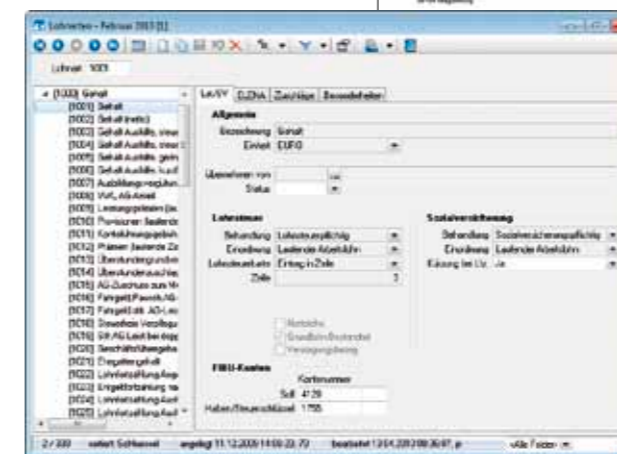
Lohnarten - Februar 2013 [1]

Lohnart 1001

[1000] Gehalt
[1001] Gehalt
[1002] Gehalt (netto)
[1003] Gehalt Aushilfe, steue
[1004] Gehalt Aushilfe, steue
[1005] Gehalt Aushilfe, gerin
[1006] Gehalt Aushilfe, kurzf
[1007] Ausbildungsvergütun
[1008] VWL AG-Anteil
[1009] Leistungsprämien (la
[1010] Provisionen (laufende
[1011] Kontoführungsgebüh
[1012] Prämien (laufende Za
[1013] Überstundengrundve
[1014] Überstundenzuschlag
[1015] AG-Zuschuss zum Kr
[1016] Fahrgeld Pauschal AG-
[1017] Fahrgeld stfr. AG-Leis
[1018] Steuerfreie Verpflegu
[1019] SFN AG Leist bei abg
[1020] Geschäftsführergeha
[1021] Dreigeltergehalt
[1022] Lohnfortzahlung Ange
[1023] Entgeltfortzahlung na
[1024] Lohnfortzahlung Ausf
[1025] Lohnfortzahlung Ausf

LSt/SV | DÜVA | Zuschläge | Besonderheiten

Allgemein
Bezeichnung Gehalt
Einheit EURO

Übernehmen von
Status

Lohnsteuer
Behandlung Lohnsteuerpflichtig
Einordnung Laufender Arbeitslohn
Lohnsteuerkarte Eintrag in Zeile
Zeile 3

Sozialversicherung
Behandlung Sozialversicherungspflichtig
Einordnung Laufender Arbeitslohn
Kürzung bei Ur. Ja

Nettolohn
Grundlohn/Bestandteil
Versorgungsbezug

FIBU-Konten
Kontonummer
Soll 4120
Haben/Steuerschuld 1755

2 / 330 | sortiert: Schlüssel | angelegt: 11.12.2008 14:58:22, 72 | bearbeitet: 12.04.2013 08:36:07, p | <Alle Felder>